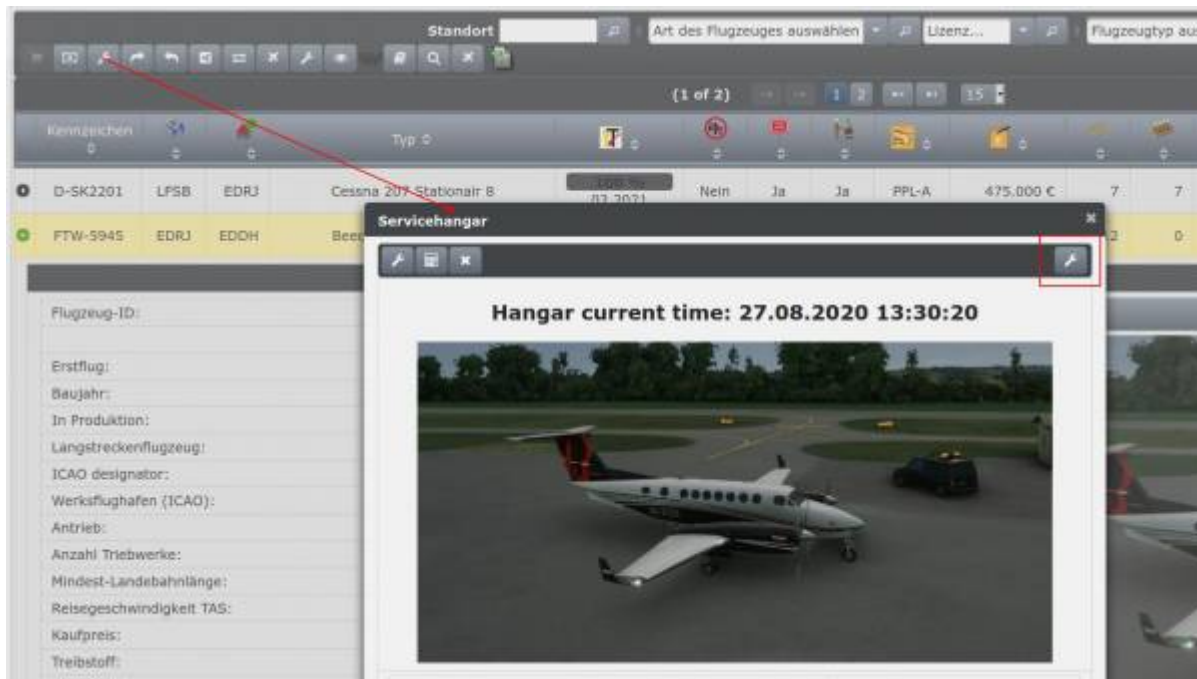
Standort

Art des Flugzeuges auswählen

Lizenz...

Flugzeugtyp au

(1 of 2) 1 2 15

| Kennzeichen | | | Typ | | | | | | | | | |
|---|---|---|---|---|---|---|---|---|---|---|---|---|
| D-SK2201 | LFSB | EDRJ | Cessna 207 Stationair 8 | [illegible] 03.2021 | Nein | Ja | Ja | PPL-A | 475.000 € | 7 | 7 |
| FTW-5945 | EDRJ | EDDH | Bee | | | | | | | 2 | 0 |

Flugzeug-ID:

Erstflug:
Baujahr:
In Produktion:
Langstreckenflugzeug:
ICAO designator:
Werksflughafen (ICAO):
Antrieb:
Anzahl Triebwerke:
Mindest-Landebahnlänge:
Reisegeschwindigkeit TAS:
Kaufpreis:
Treibstoff:

Servicehangar

Hangar current time: 27.08.2020 13:30:20